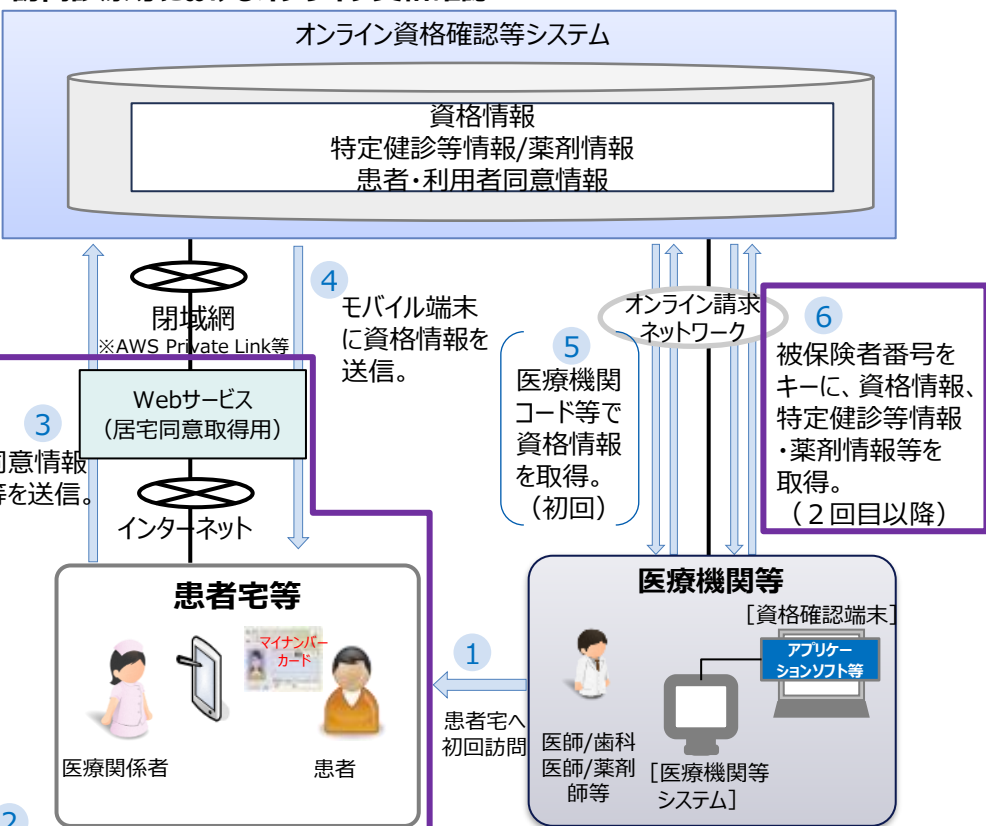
オンライン資格確認等システム

資格情報
特定健診等情報/薬剤情報
患者・利用者同意情報

閉域網
※AWS Private Link等

4
モバイル端末に資格情報を送信。

オンライン請求ネットワーク

5
医療機関コード等で資格情報を取得。（初回）

6
被保険者番号をキーに、資格情報、特定健診等情報・薬剤情報等を取得。（２回目以降）

Webサービス
（居宅同意取得用）

3
同意情報等を送信。

インターネット

患者宅等

マイナンバーカード

医療関係者

患者

1
患者宅へ初回訪問

医療機関等

［資格確認端末］

アプリケーションソフト等

医師/歯科医師/薬剤師等

［医療機関等システム］

2